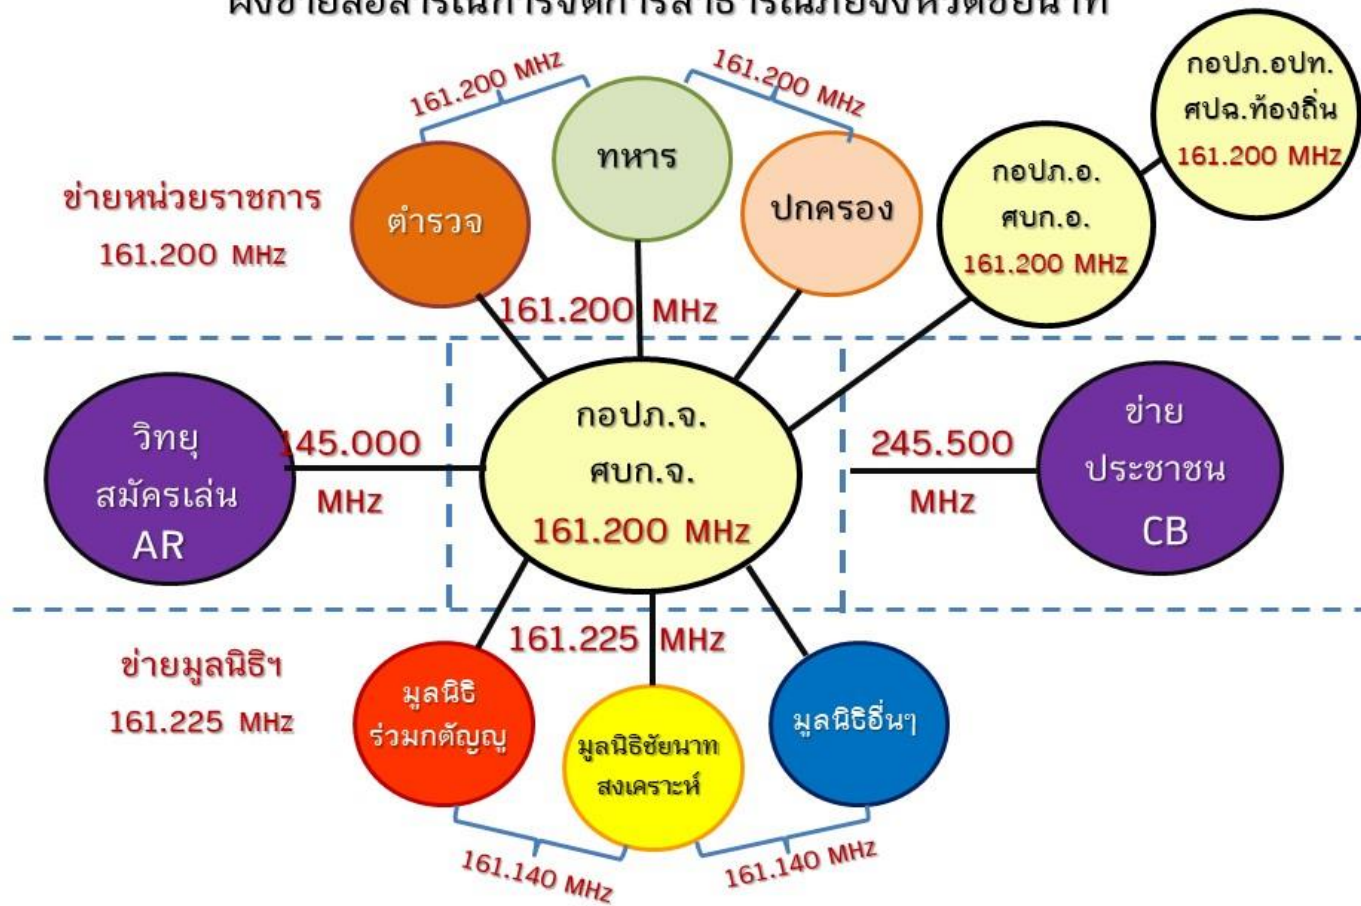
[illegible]

161.200 MHz

161.200 MHz

กอปภ.อปท.
ศปฉ.ท้องถิ่น
161.200 MHz

ข่ายหน่วยราชการ
161.200 MHz

ทหาร

ตำรวจ

ปกครอง

กอปภ.อ.
ศบก.อ.
161.200 MHz

161.200 MHz

วิทยุ
สมัครเล่น
AR

145.000
MHz

กอปภ.จ.
ศบก.จ.
161.200 MHz

245.500
MHz

ข่าย
ประชาชน
CB

161.225 MHz

ข่ายมูลนิธิฯ
161.225 MHz

มูลนิธิ
ร่วมกตัญญู

มูลนิธิชัยนาท
สงเคราะห์

มูลนิธิอื่นๆ

161.140 MHz

161.140 MHz